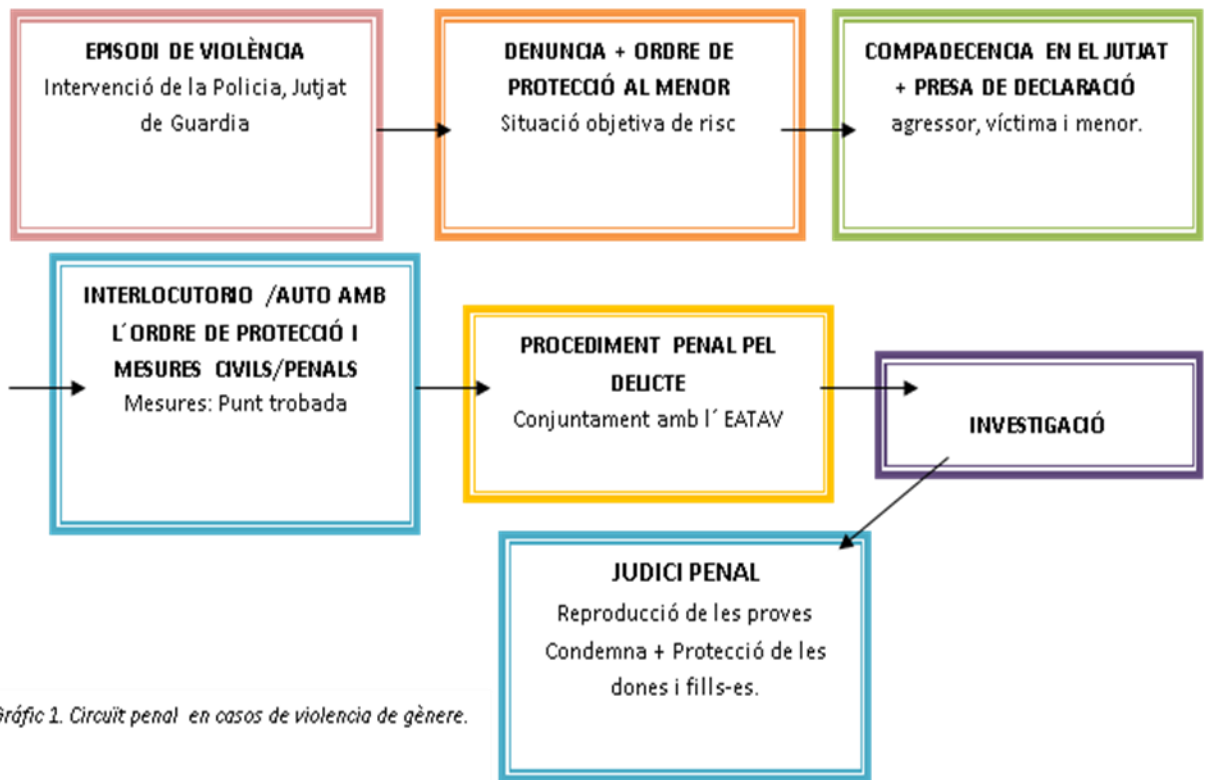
EPISODI DE VIOLÈNCIA
Intervenció de la Policia, Jutjat de Guardia

DENUNCIA + ORDRE DE PROTECCIÓ AL MENOR
Situació objetiva de risc

COMPADECENCIA EN EL JUTJAT + PRESA DE DECLARACIÓ
agressor, víctima i menor.

INTERLOCUTORIO /AUTO AMB L´ORDRE DE PROTECCIÓ I MESURES CIVILS/PENALS
Mesures: Punt trobada

PROCEDIMENT PENAL PEL DELICTE
Conjuntament amb l´ EATAV

INVESTIGACIÓ

JUDICI PENAL
Reproducció de les proves
Condemna + Protecció de les dones i fills-es.

ráfic 1. Circuït penal en casos de violencia de gènere.